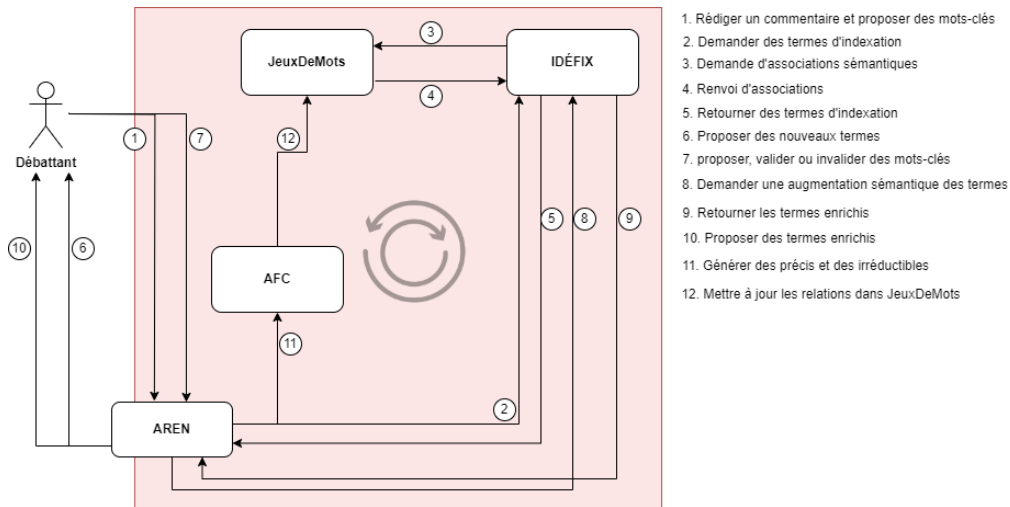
JeuxDeMots

3

IDÉFIX

4

Débattant

1

7

12

10

6

5

8

9

AFC

11

2

AREN

1. Rédiger un commentaire et proposer des mots-clés
2. Demander des termes d'indexation
3. Demande d'associations sémantiques
4. Renvoi d'associations
5. Retourner des termes d'indexation
6. Proposer des nouveaux termes
7. proposer, valider ou invalider des mots-clés
8. Demander une augmentation sémantique des termes
9. Retourner les termes enrichis
10. Proposer des termes enrichis
11. Générer des précis et des irréductibles
12. Mettre à jour les relations dans JeuxDeMots